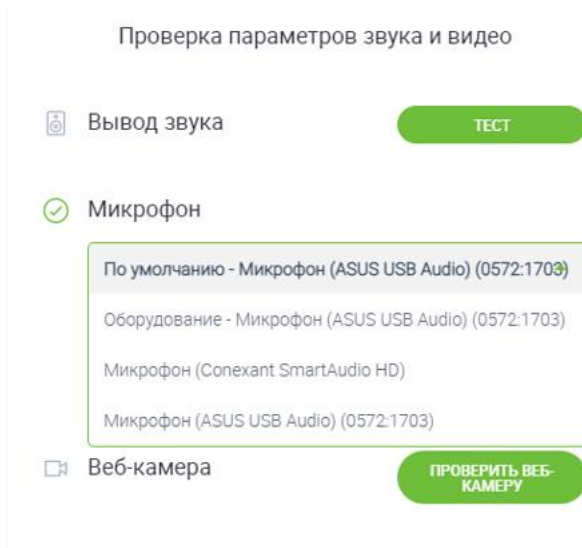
Проверка параметров звука и видео

Вывод звука

ТЕСТ

Микрофон

По умолчанию - Микрофон (ASUS USB Audio) (0572:1703)

Оборудование - Микрофон (ASUS USB Audio) (0572:1703)

Микрофон (Conexant SmartAudio HD)

Микрофон (ASUS USB Audio) (0572:1703)

Веб-камера

ПРОВЕРИТЬ ВЕБ-КАМЕРУ